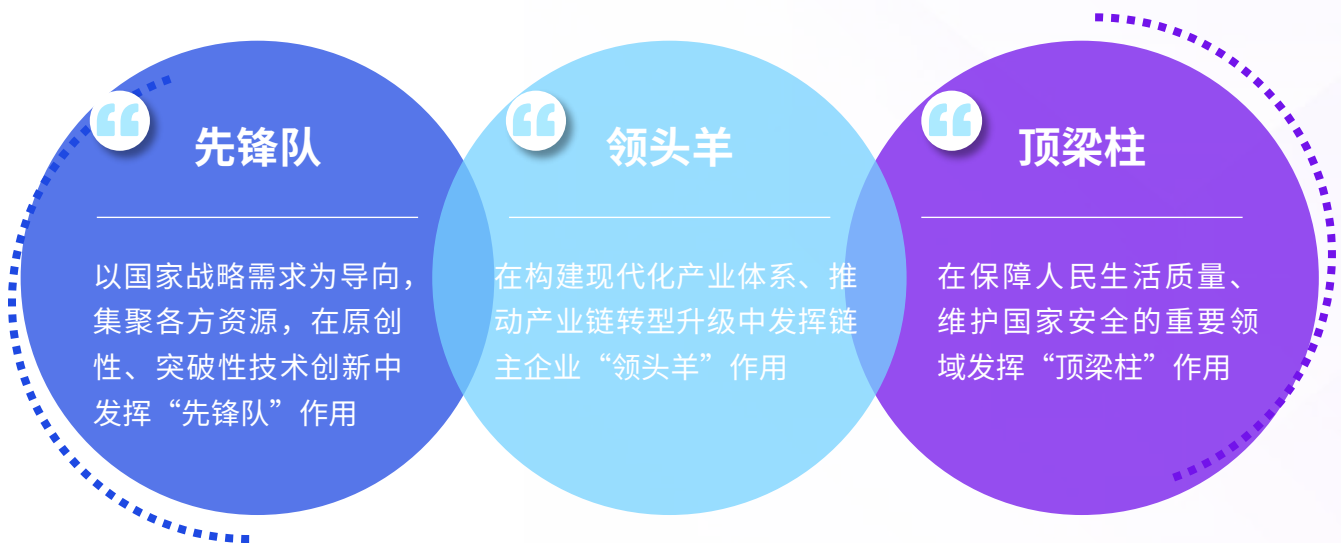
先锋队

以国家战略需求为导向，集聚各方资源，在原创性、突破性技术创新中发挥“先锋队”作用

领头羊

在构建现代化产业体系、推动产业链转型升级中发挥链主企业“领头羊”作用

顶梁柱

在保障人民生活质量、维护国家安全的重要领域发挥“顶梁柱”作用